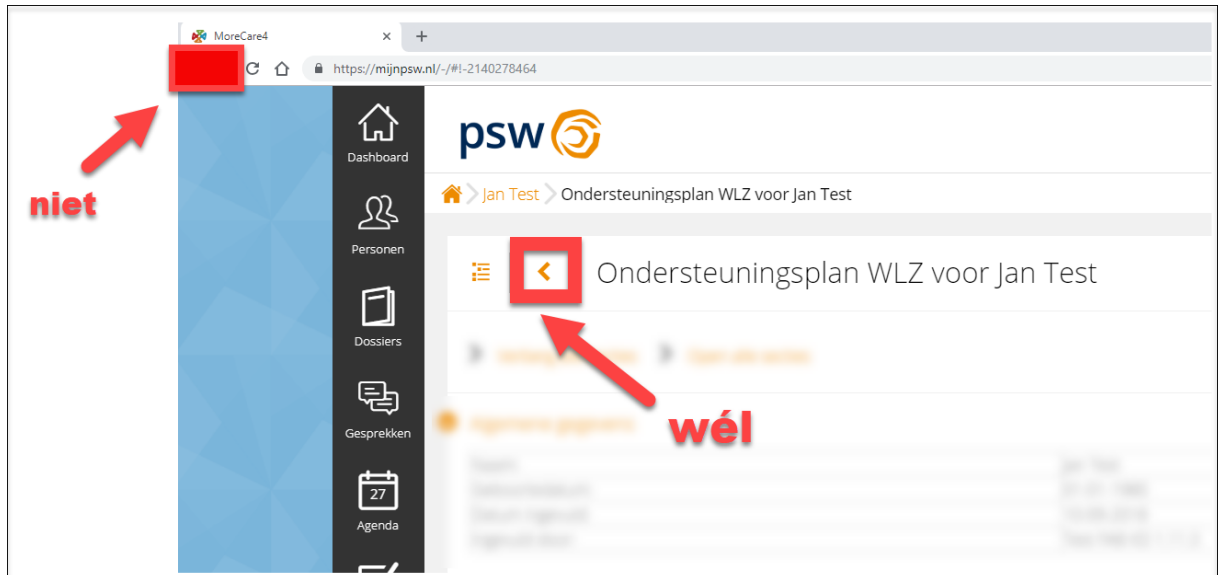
MoreCare4 × +

https://mijnpsw.nl/-/#!-2140278464

niet

Dashboard

Personen

Dossiers

Gesprekken

27

Agenda

psw

Jan Test > Ondersteuningsplan WLZ voor Jan Test

Ondersteuningsplan WLZ voor Jan Test

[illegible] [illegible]

wél

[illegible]

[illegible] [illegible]
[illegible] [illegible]
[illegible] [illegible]
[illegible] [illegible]